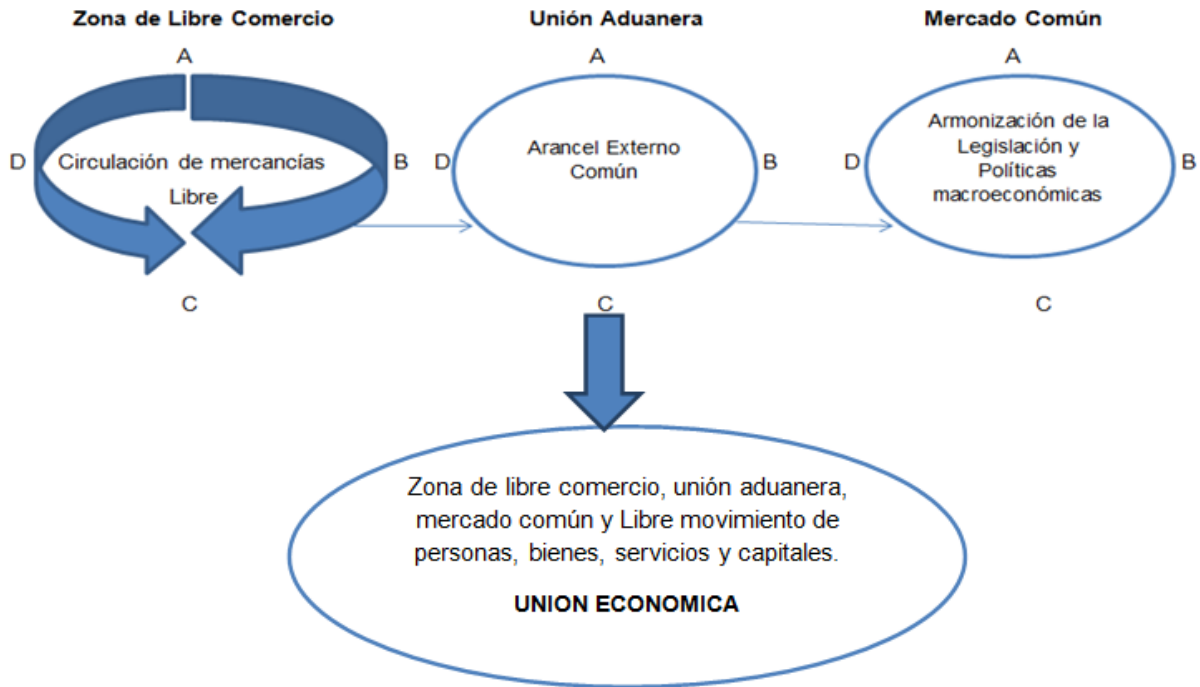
Zona de Libre Comercio

A

D Circulación de mercancías Libre B

C

Unión Aduanera

A

D Arancel Externo Común B

C

Mercado Común

A

D Armonización de la Legislación y Políticas macroeconómicas B

C

Zona de libre comercio, unión aduanera, mercado común y Libre movimiento de personas, bienes, servicios y capitales.

UNION ECONOMICA